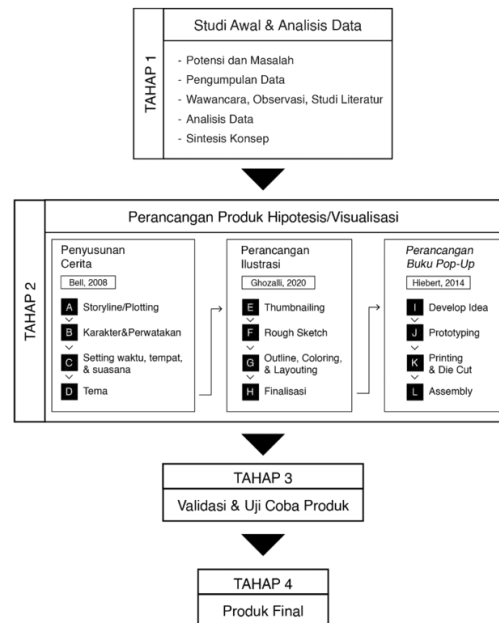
TAHAP 1

Studi Awal & Analisis Data

- Potensi dan Masalah
- Pengumpulan Data
- Wawancara, Observasi, Studi Literatur
- Analisis Data
- Sintesis Konsep

TAHAP 2

Perancangan Produk Hipotesis/Visualisasi

Penyusunan Cerita

Bell, 2008

A Storyline/Plotting
B Karakter&Perwatakan
C Setting waktu, tempat, & suasana
D Tema

Perancangan Ilustrasi

Ghozalli, 2020

E Thumbnailing
F Rough Sketch
G Outline, Coloring, & Layouting
H Finalisasi

*Perancangan Buku Pop-Up*

Hiebert, 2014

I Develop Idea
J Prototyping
K Printing & Die Cut
L Assembly

TAHAP 3

Validasi & Uji Coba Produk

TAHAP 4

Produk Final